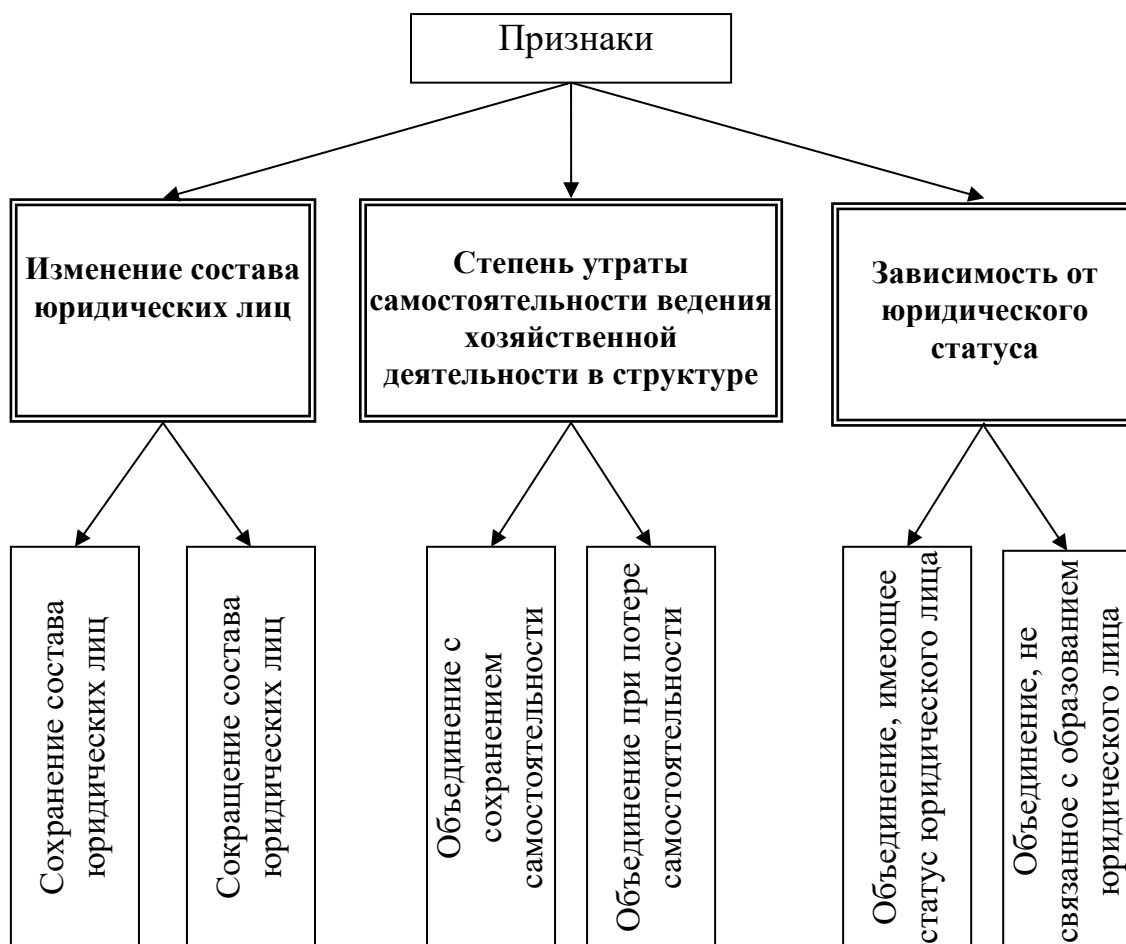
Признаки

Изменение состава юридических лиц

Степень утраты самостоятельности ведения хозяйственной деятельности в структуре

Зависимость от юридического статуса

Сохранение состава юридических лиц

Сокращение состава юридических лиц

Объединение с сохранением самостоятельности

Объединение при потере самостоятельности

Объединение, имеющее статус юридического лица

Объединение, не связанное с образованием юридического лица